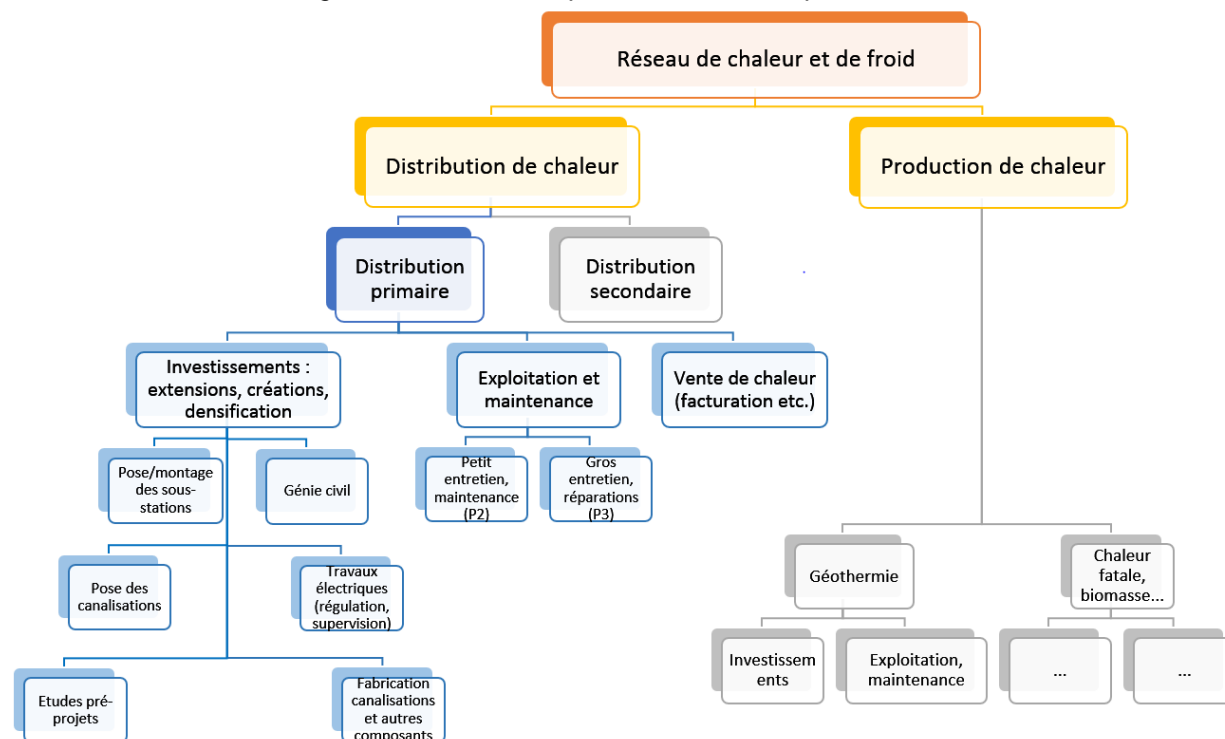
Réseau de chaleur et de froid

Distribution de chaleur

Production de chaleur

Distribution primaire

Distribution secondaire

Investissements : extensions, créations, densification

Exploitation et maintenance

Vente de chaleur (facturation etc.)

Pose/montage des sous-stations

Génie civil

Petit entretien, maintenance (P2)

Gros entretien, réparations (P3)

Pose des canalisations

Travaux électriques (régulation, supervision)

Etudes pré-projets

Fabrication canalisations et autres composants

Géothermie

Chaleur fatale, biomasse…

Investissem ents

Exploitation, maintenance

…

…